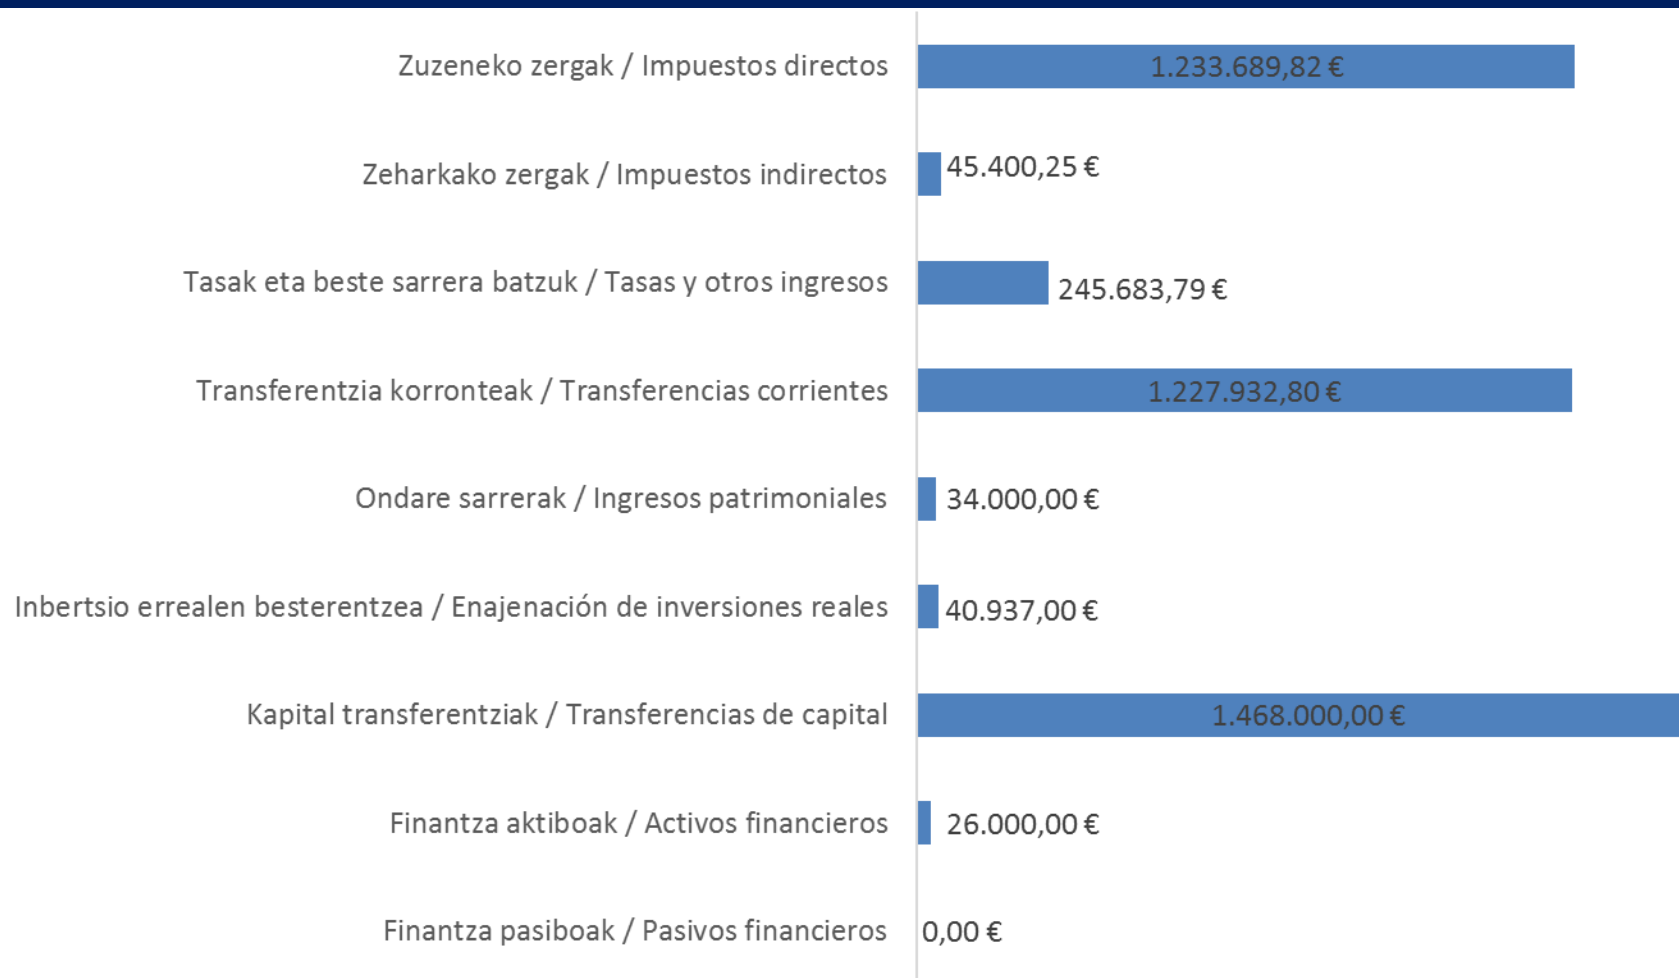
Zuzeneko zergak / Impuestos directos 1.233.689,82 €

Zeharkako zergak / Impuestos indirectos 45.400,25 €

Tasak eta beste sarrera batzuk / Tasas y otros ingresos 245.683,79 €

Transferentzia korronteak / Transferencias corrientes 1.227.932,80 €

Ondare sarrerak / Ingresos patrimoniales 34.000,00 €

Inbertsio errealen besterentzea / Enajenación de inversiones reales 40.937,00 €

Kapital transferentziak / Transferencias de capital 1.468.000,00 €

Finantza aktiboak / Activos financieros 26.000,00 €

Finantza pasiboak / Pasivos financieros 0,00 €